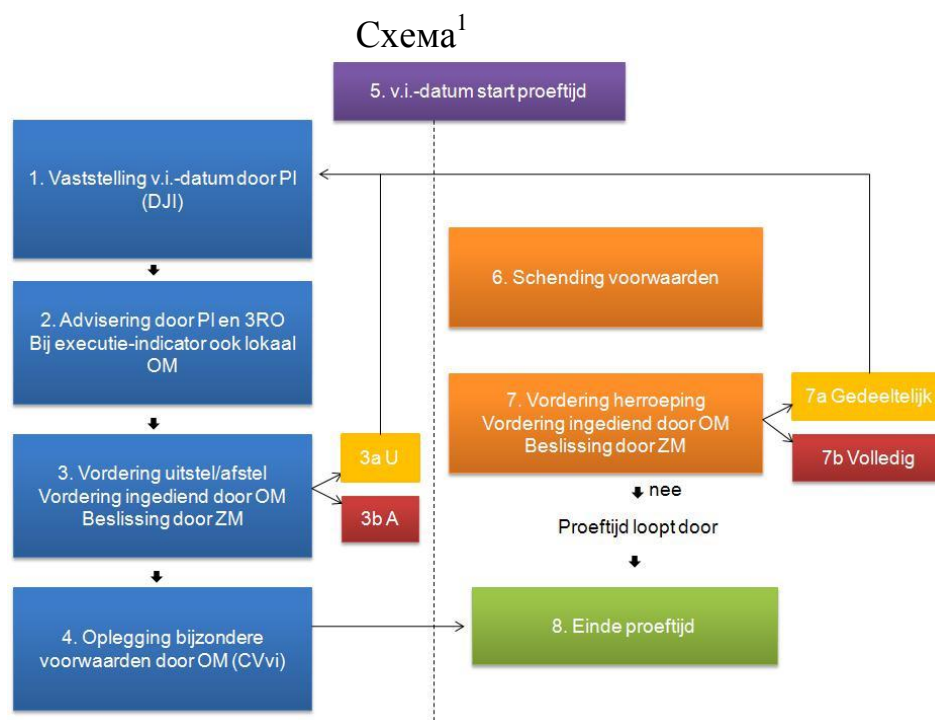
Схема$^1$

5. v.i.-datum start proeftijd

1. Vaststelling v.i.-datum door PI (DJI)

2. Advisering door PI en 3RO Bij executie-indicator ook lokaal OM

3. Vordering uitstel/afstel Vordering ingediend door OM Beslissing door ZM

3a U

3b A

4. Oplegging bijzondere voorwaarden door OM (CVvi)

6. Schending voorwaarden

7. Vordering herroeping Vordering ingediend door OM Beslissing door ZM

7a Gedeeltelijk

7b Volledig

nee

Proeftijd loopt door

8. Einde proeftijd